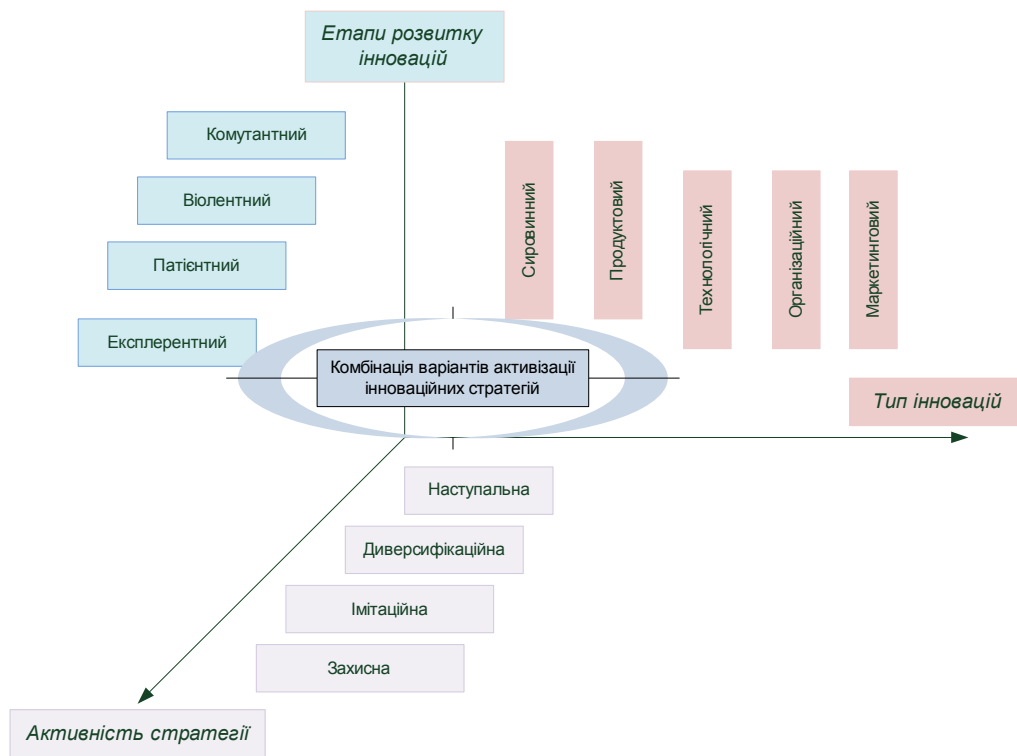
Етапи розвитку інновацій

Комутантний

Віолентний

Патієнтний

Експлерентний

Сировинний

Продуктовий

Технологічний

Організаційний

Маркетинговий

Комбінація варіантів активізації інноваційних стратегій

Тип інновацій

Наступальна

Диверсифікаційна

Імітаційна

Захисна

Активність стратегії